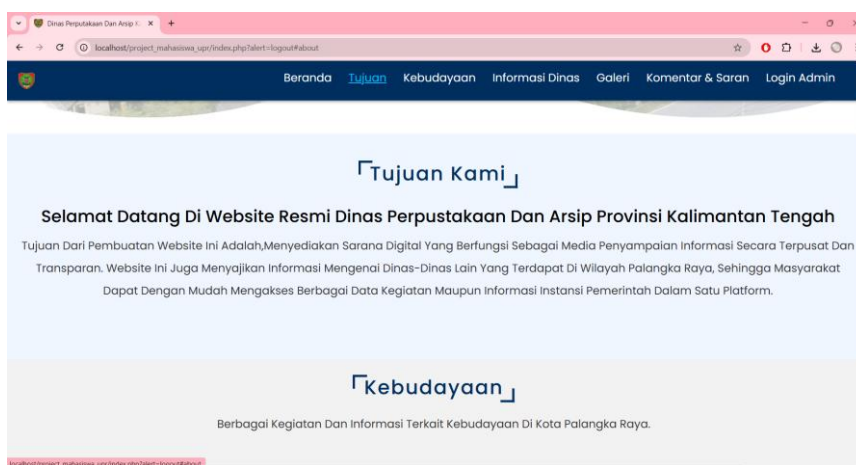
Dinas Perputakaan Dan Arsip K ×

localhost/project_mahasiswa_upr/index.php?alert=logout#about

Beranda Tujuan Kebudayaan Informasi Dinas Galeri Komentar & Saran Login Admin

Tujuan Kami

Selamat Datang Di Website Resmi Dinas Perpustakaan Dan Arsip Provinsi Kalimantan Tengah

Tujuan Dari Pembuatan Website Ini Adalah,Menyediakan Sarana Digital Yang Berfungsi Sebagai Media Penyampaian Informasi Secara Terpusat Dan Transparan. Website Ini Juga Menyajikan Informasi Mengenai Dinas-Dinas Lain Yang Terdapat Di Wilayah Palangka Raya, Sehingga Masyarakat Dapat Dengan Mudah Mengakses Berbagai Data Kegiatan Maupun Informasi Instansi Pemerintah Dalam Satu Platform.

Kebudayaan

Berbagai Kegiatan Dan Informasi Terkait Kebudayaan Di Kota Palangka Raya.

localhost/project_mahasiswa_upr/index.php?alert=logout#about